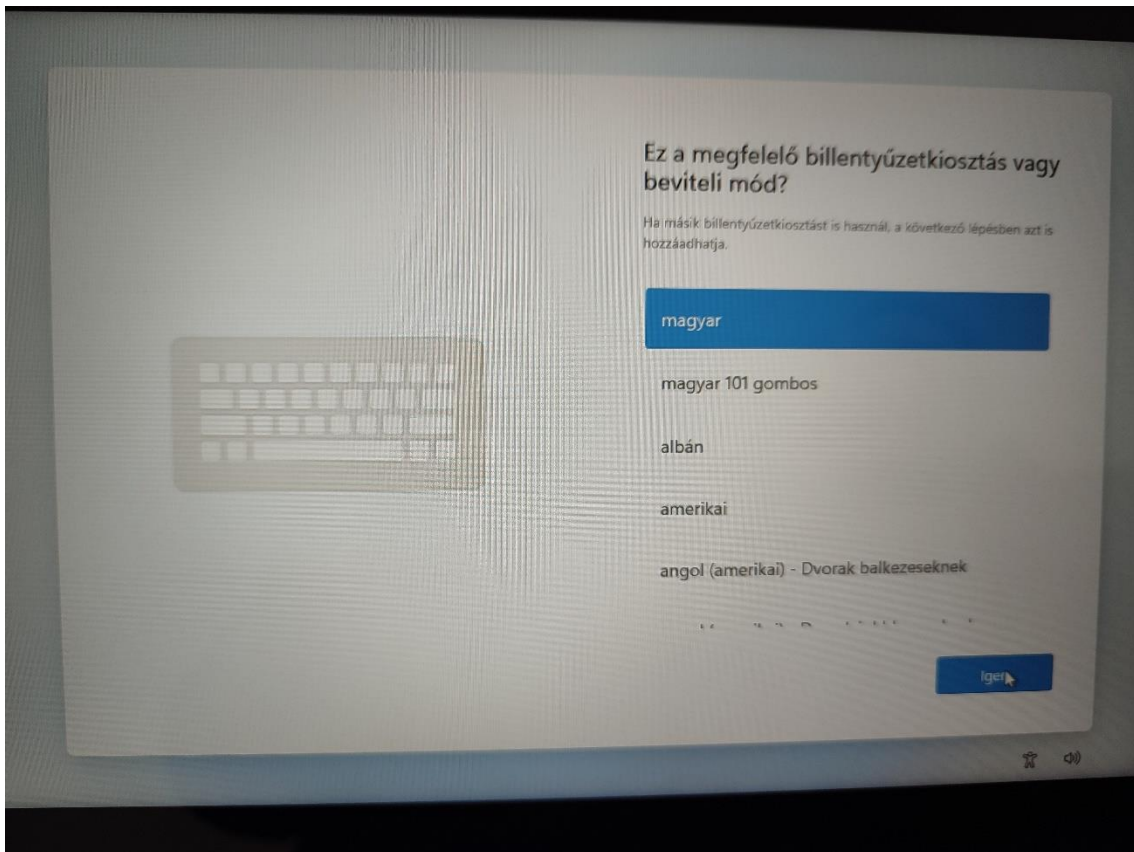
Ez a megfelelő billentyűzetkiosztás vagy beviteli mód?

Ha másik billentyűzetkiosztást is használ, a következő lépésben azt is hozzáadhatja.

magyar

magyar 101 gombos

albán

amerikai

angol (amerikai) - Dvorak balkezeseknek

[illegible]

Igen